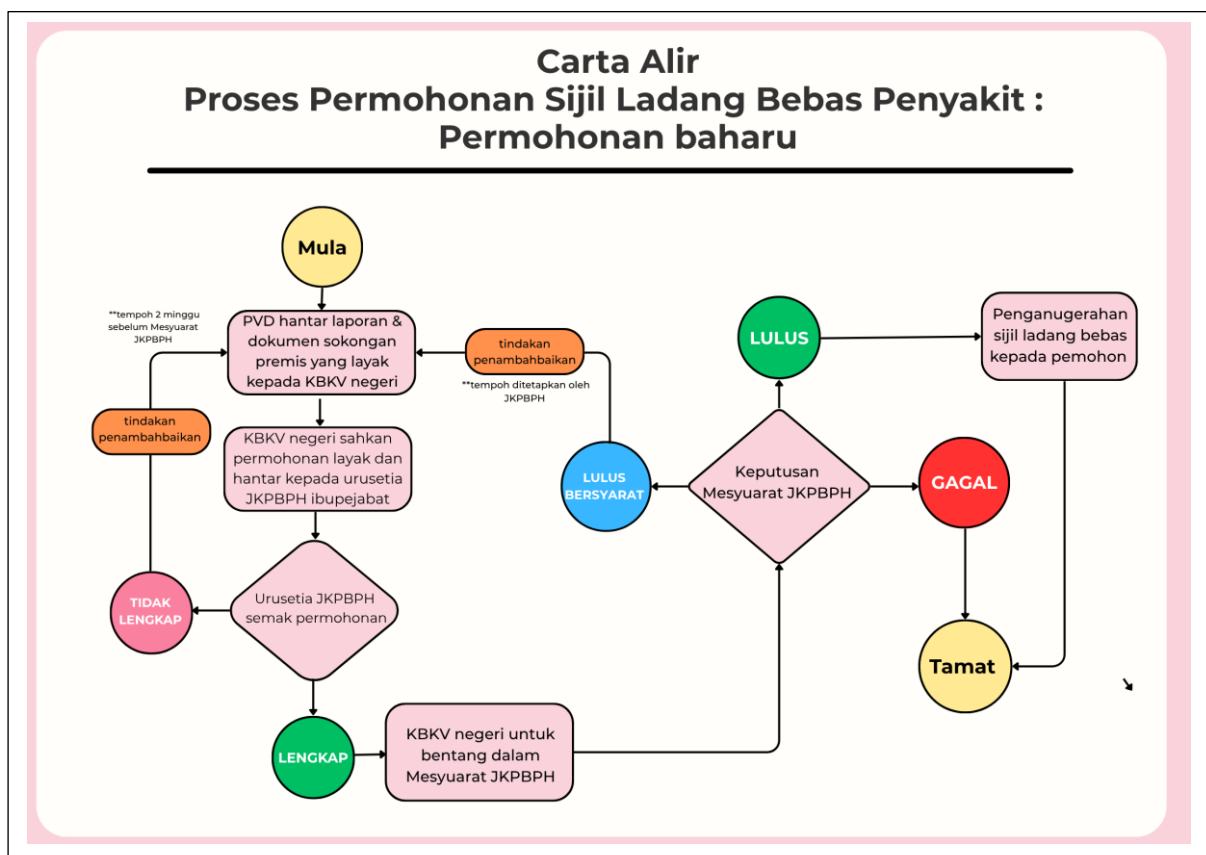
Carta Alir
Proses Permohonan Sijil Ladang Bebas Penyakit :
Permohonan baharu

Mula

**tempoh 2 minggu sebelum Mesyuarat JKPBPH

PVD hantar laporan & dokumen sokongan premis yang layak kepada KBKV negeri

tindakan penambahbaikan

**tempoh ditetapkan oleh JKPBPH

tindakan penambahbaikan

KBKV negeri sahkan permohonan layak dan hantar kepada urusetia JKPBPH ibupejabat

Urusetia JKPBPH semak permohonan

TIDAK LENGKAP

LENGKAP

KBKV negeri untuk bentang dalam Mesyuarat JKPBPH

LULUS

Penganugerahan sijil ladang bebas kepada pemohon

LULUS BERSYARAT

Keputusan Mesyuarat JKPBPH

GAGAL

Tamat